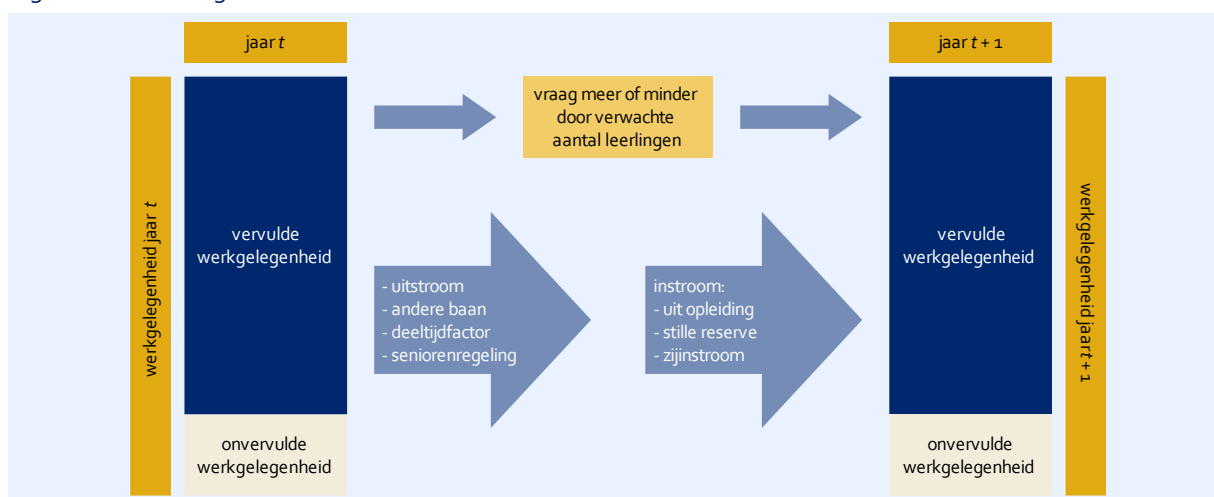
jaar $t$

werkgelegenheid jaar $t$

vervulde werkgelegenheid

onvervulde werkgelegenheid

vraag meer of minder door verwachte aantal leerlingen

- uitstroom
- andere baan
- deeltijdfactor
- seniorenregeling

instroom:
- uit opleiding
- stille reserve
- zijinstroom

jaar $t + 1$

vervulde werkgelegenheid

onvervulde werkgelegenheid

werkgelegenheid jaar $t + 1$